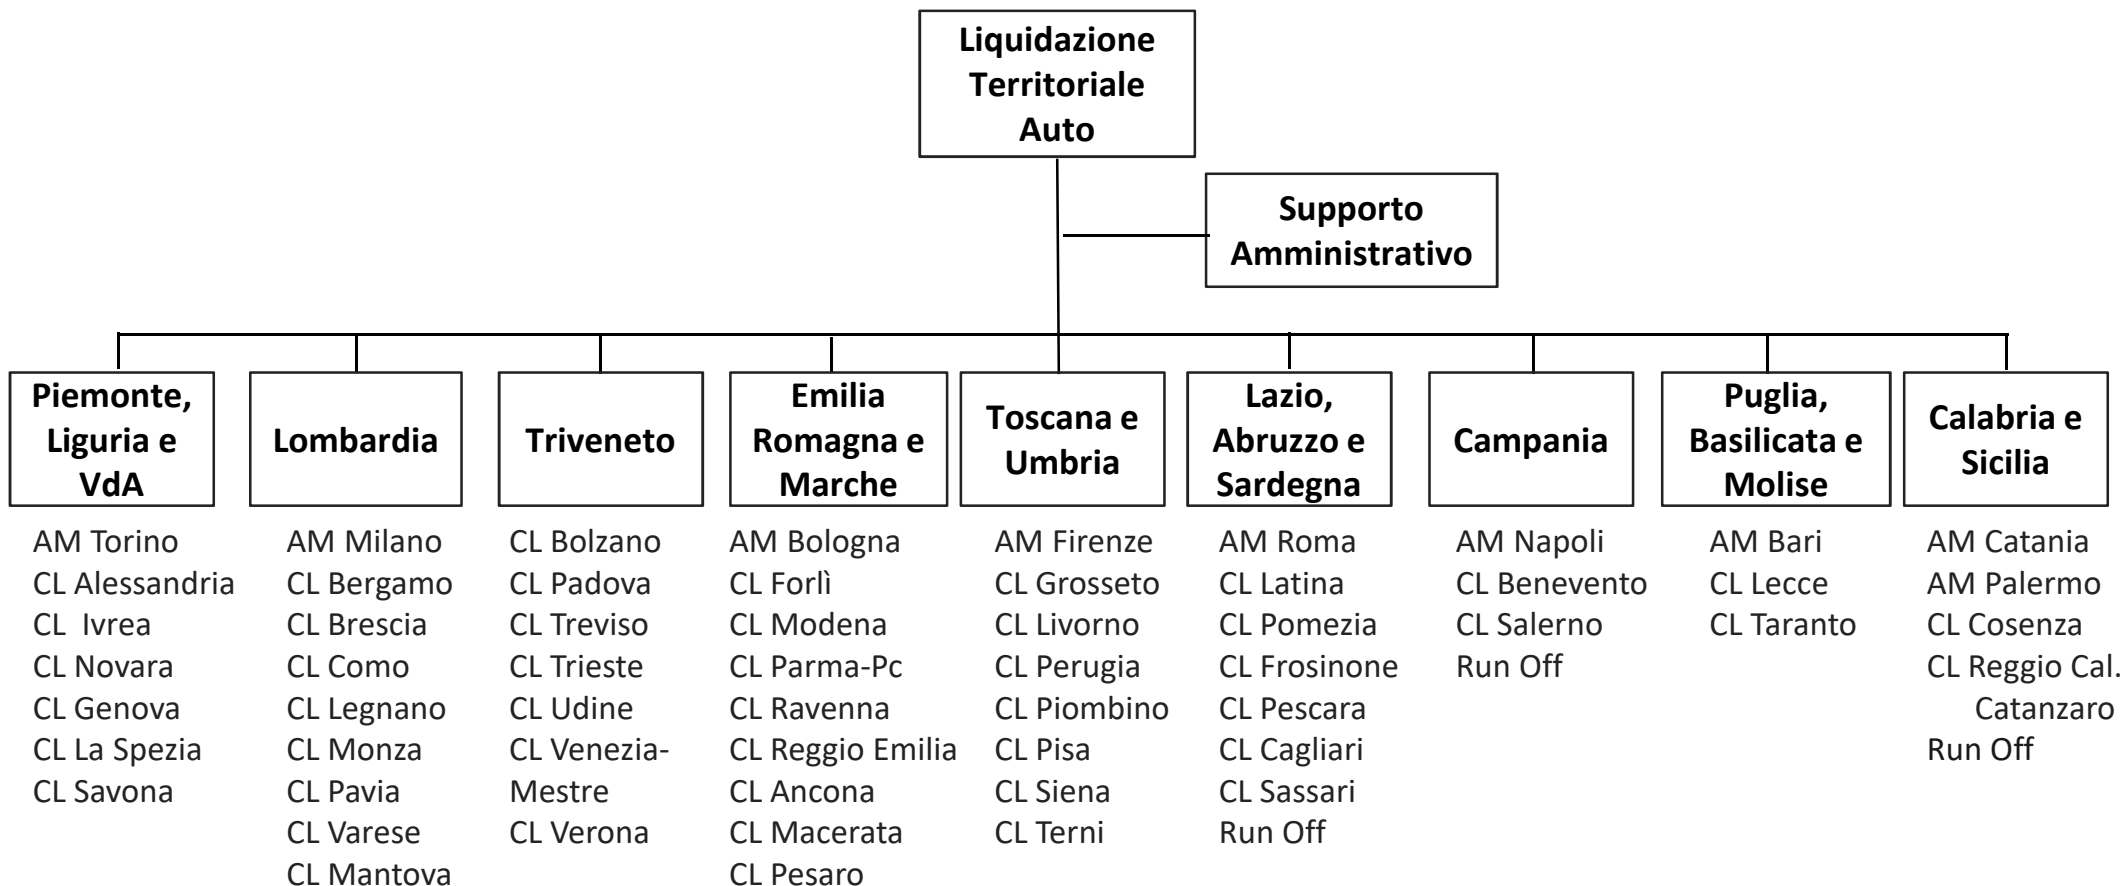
Liquidazione Territoriale Auto

Supporto Amministrativo

Piemonte, Liguria e VdA
AM Torino
CL Alessandria
CL Ivrea
CL Novara
CL Genova
CL La Spezia
CL Savona

Lombardia
AM Milano
CL Bergamo
CL Brescia
CL Como
CL Legnano
CL Monza
CL Pavia
CL Varese
CL Mantova

Triveneto
CL Bolzano
CL Padova
CL Treviso
CL Trieste
CL Udine
CL Venezia-Mestre
CL Verona

Emilia Romagna e Marche
AM Bologna
CL Forlì
CL Modena
CL Parma-Pc
CL Ravenna
CL Reggio Emilia
CL Ancona
CL Macerata
CL Pesaro

Toscana e Umbria
AM Firenze
CL Grosseto
CL Livorno
CL Perugia
CL Piombino
CL Pisa
CL Siena
CL Terni

Lazio, Abruzzo e Sardegna
AM Roma
CL Latina
CL Pomezia
CL Frosinone
CL Pescara
CL Cagliari
CL Sassari
Run Off

Campania
AM Napoli
CL Benevento
CL Salerno
Run Off

Puglia, Basilicata e Molise
AM Bari
CL Lecce
CL Taranto

Calabria e Sicilia
AM Catania
AM Palermo
CL Cosenza
CL Reggio Cal. Catanzaro
Run Off